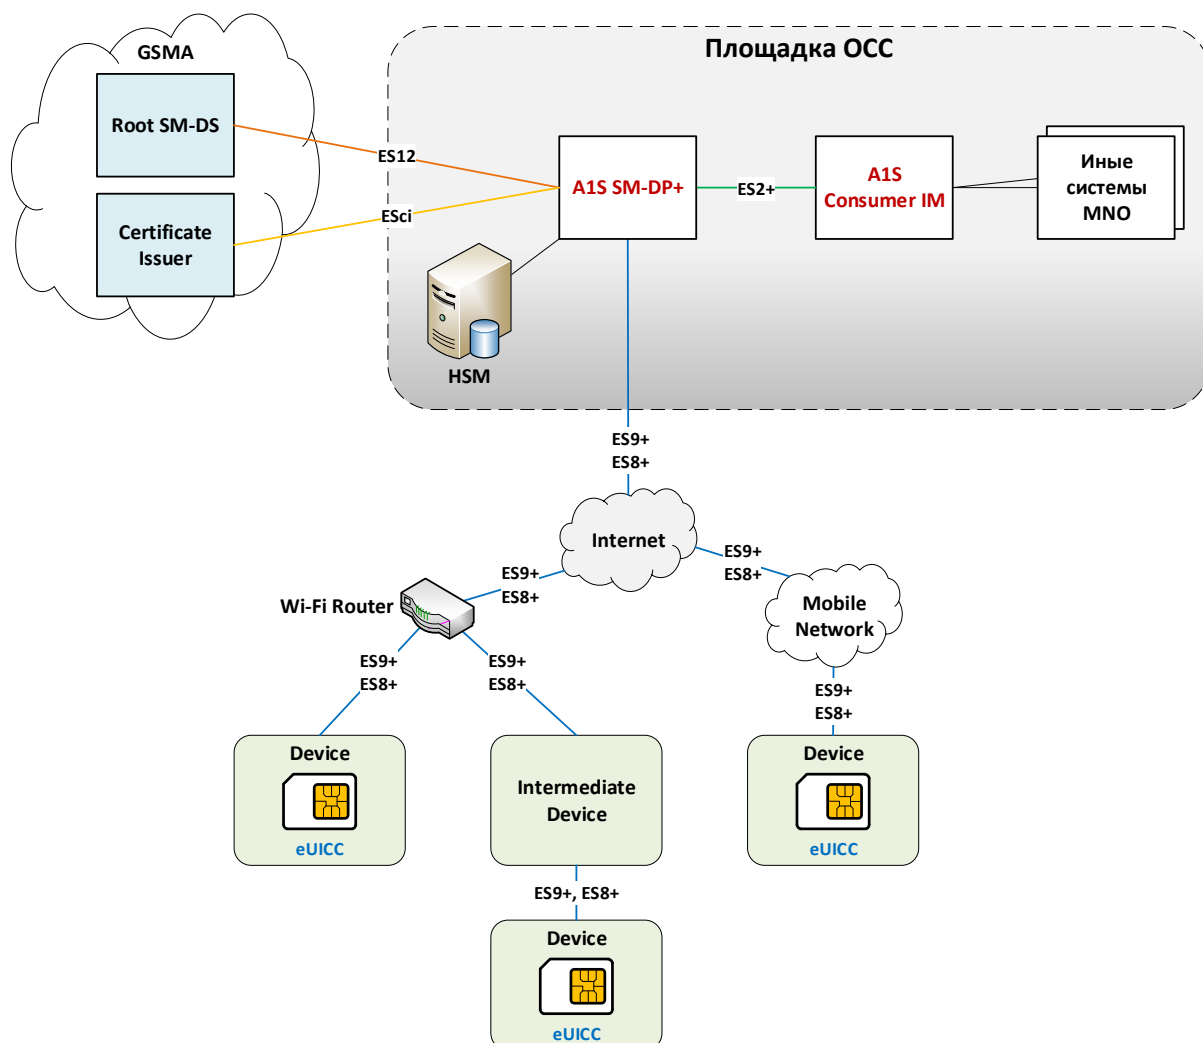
GSMA

Root SM-DS

Certificate Issuer

Площадка ОСС

ES12

ESci

A1S SM-DP+

ES2+

A1S Consumer IM

Иные системы MNO

HSM

ES9+
ES8+

Internet

ES9+
ES8+

Wi-Fi Router

ES9+
ES8+

Mobile Network

ES9+
ES8+

ES9+
ES8+

ES9+
ES8+

Device

eUICC

Intermediate Device

Device

eUICC

ES9+, ES8+

Device

eUICC